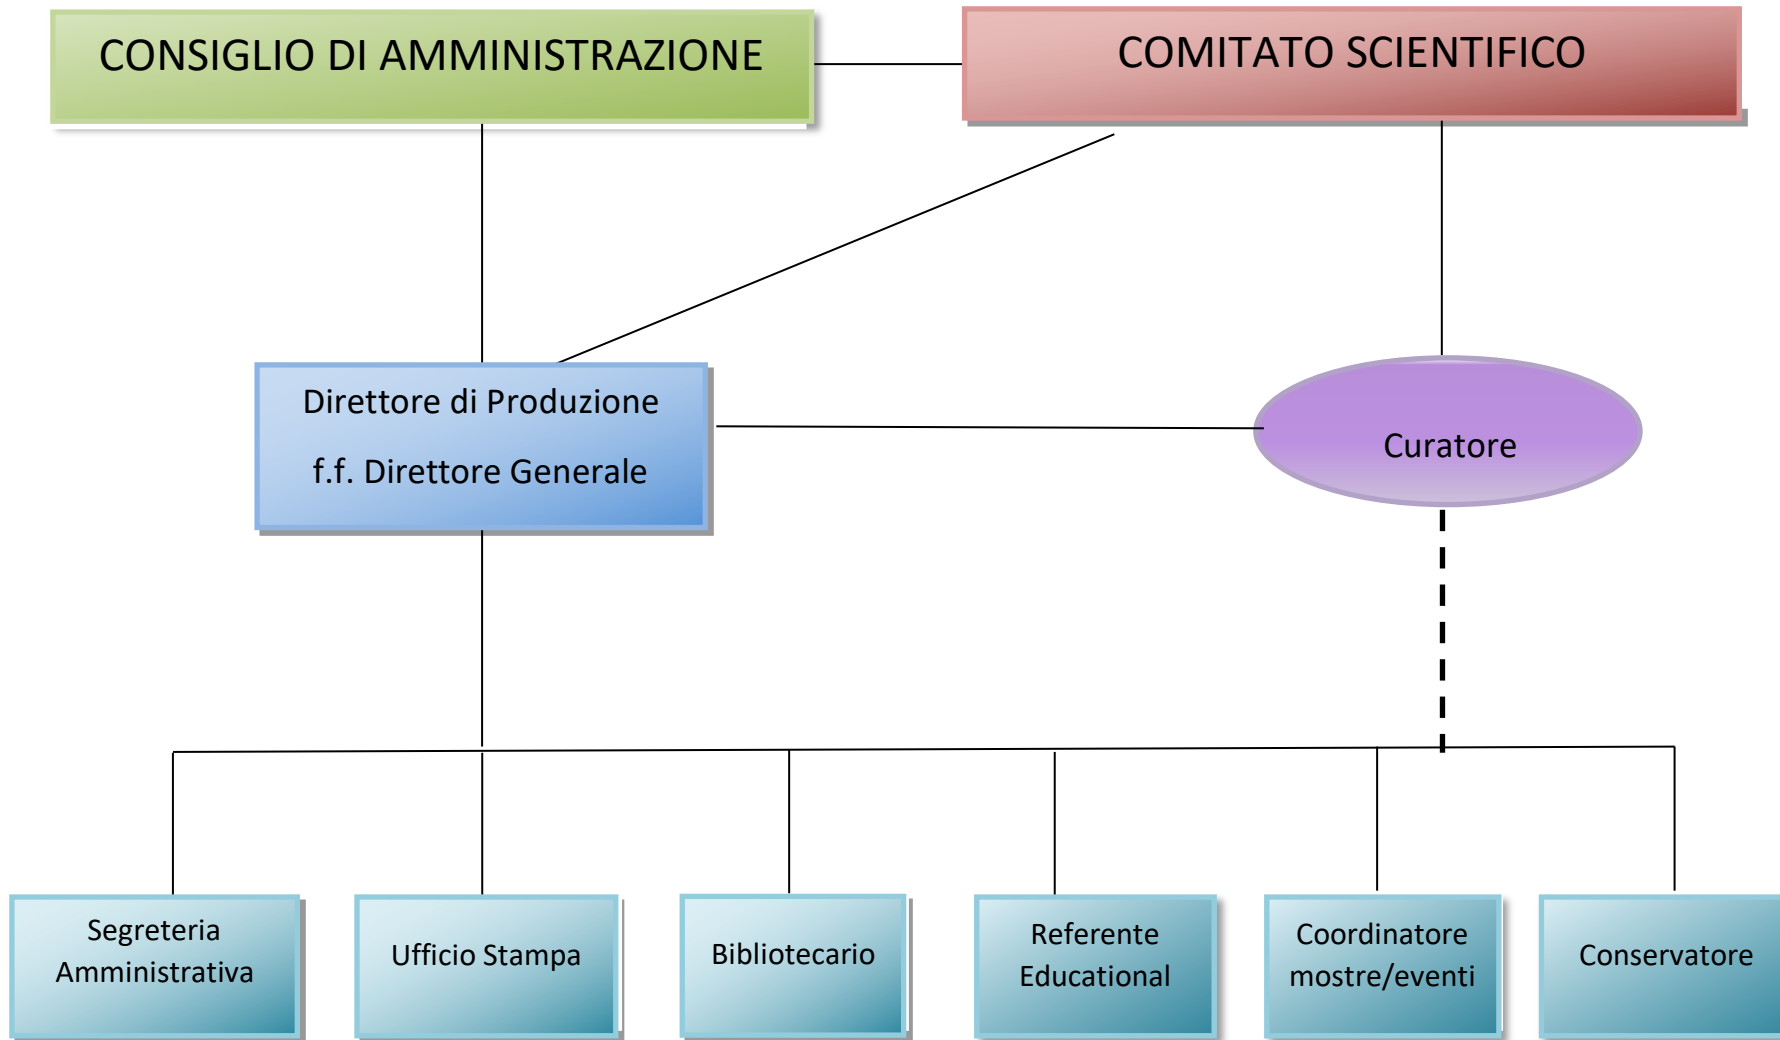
CONSIGLIO DI AMMINISTRAZIONE

COMITATO SCIENTIFICO

Direttore di Produzione

f.f. Direttore Generale

Curatore

Segreteria Amministrativa

Ufficio Stampa

Bibliotecario

Referente Educational

Coordinatore mostre/eventi

Conservatore